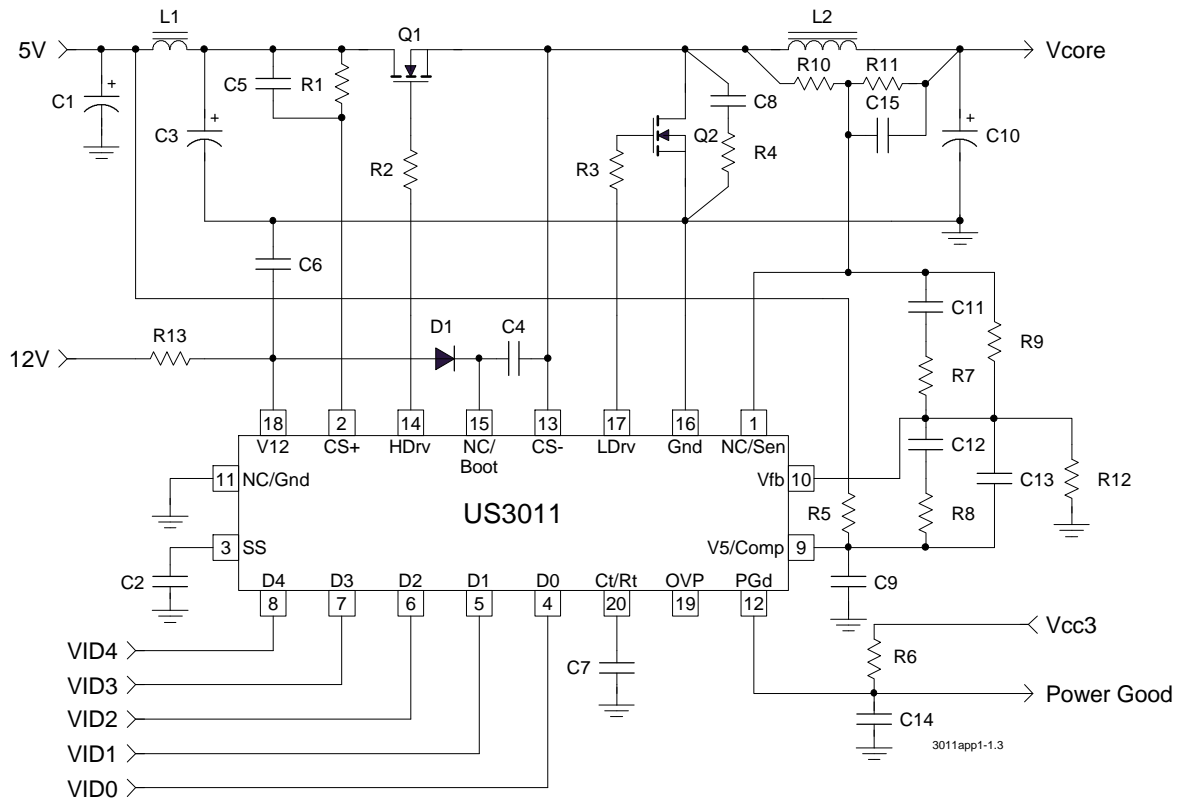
5V
L1
C1
C3
C5
R1
Q1
R2
L2
R10
R11
C15
Vcore
C10
C8
Q2
R4
R3
C6
R13
12V
D1
C4
C11
R9
R7
C12
C13
R12
R8
R5
C9
18
V12
2
CS+
14
HDrv
15
NC/
Boot
13
CS-
17
LDrv
16
Gnd
1
NC/Sen
11
NC/Gnd
US3011
Vfb
10
3
SS
V5/Comp
9
C2
D4
8
D3
7
D2
6
D1
5
D0
4
Ct/Rt
20
OVP
19
PGd
12
Vcc3
R6
Power Good
C14
C7
VID4
VID3
VID2
VID1
VID0
3011app1-1.3